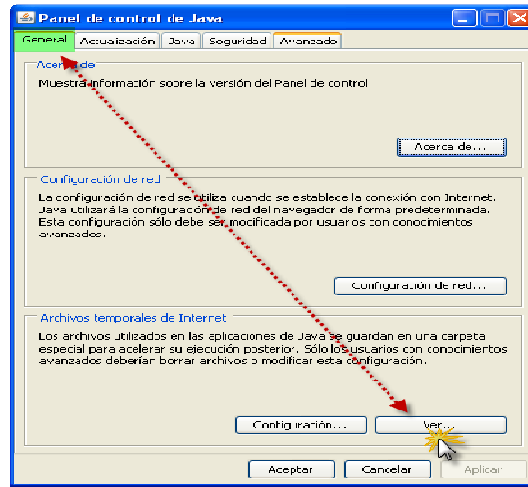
Panel de control de Java

General | Actualización | Java | Seguridad | Avanzado

Acerca de

Muestra información sobre la versión del Panel de control

Acerca de...

Configuración de red

La configuración de red se utiliza cuando se establece la conexión con Internet. Java utilizará la configuración de red del navegador de forma predeterminada. Esta configuración sólo debe ser modificada por usuarios con conocimientos avanzados.

Configuración de red...

Archivos temporales de Internet

Los archivos utilizados en las aplicaciones de Java se guardan en una carpeta especial para acelerar su ejecución posterior. Sólo los usuarios con conocimientos avanzados deberían borrar archivos o modificar esta configuración.

Configuración...

Ver...

Aceptar

Cancelar

Aplicar